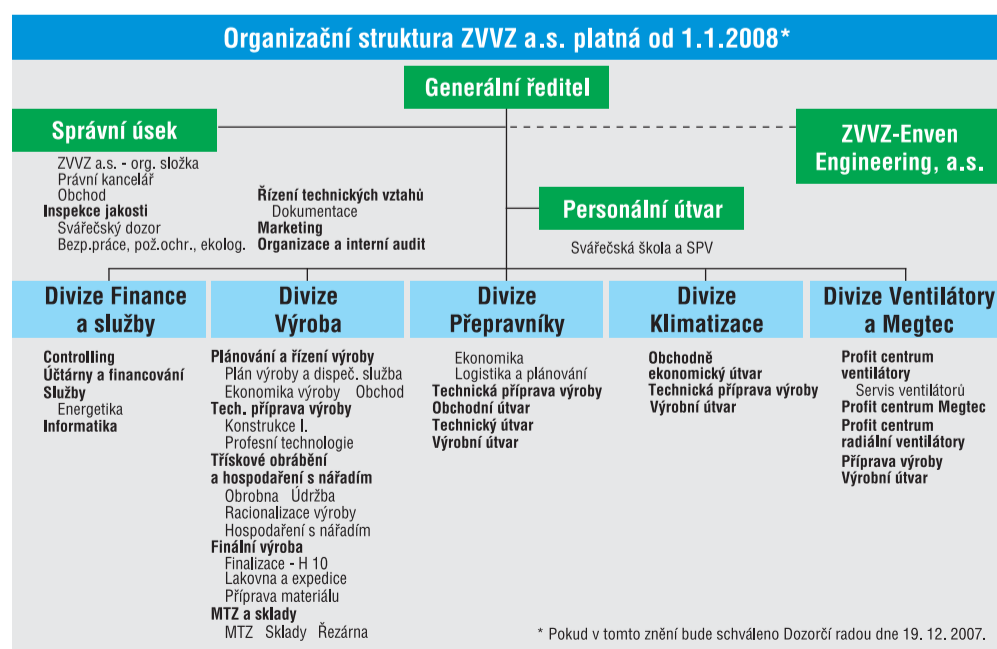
Organizační struktura ZVVZ a.s. platná od 1.1.2008*

Generální ředitel

Správní úsek

ZVVZ a.s. - org. složka
Právní kancelář
Obchod
Inspekce jakosti
Svářečský dozor
Bezp.práce, pož.ochr., ekolog.

Řízení technických vztahů
Dokumentace
Marketing
Organizace a interní audit

ZVVZ-Enven Engineering, a.s.

Personální útvar

Svářečská škola a SPV

Divize Finance a služby

Controlling
Účtárny a financování
Služby
Energetika
Informatika

Divize Výroba

Plánování a řízení výroby
Plán výroby a dispeč. služba
Ekonomika výroby Obchod
Tech. příprava výroby
Konstrukce I.
Profesní technologie
Třískové obrábění a hospodaření s nářadím
Obrobna Údržba
Racionalizace výroby
Hospodaření s nářadím
Finální výroba
Finalizace - H 10
Lakovna a expedice
Příprava materiálu
MTZ a sklady
MTZ Sklady Řezárna

Divize Přepravníky

Ekonomika
Logistika a plánování
Technická příprava výroby
Obchodní útvar
Technický útvar
Výrobní útvar

Divize Klimatizace

Obchodně ekonomický útvar
Technická příprava výroby
Výrobní útvar

Divize Ventilátory a Megtec

Profit centrum ventilátory
Servis ventilátorů
Profit centrum Megtec
Profit centrum radiální ventilátory
Příprava výroby
Výrobní útvar

* Pokud v tomto znění bude schváleno Dozorčí radou dne 19. 12. 2007.